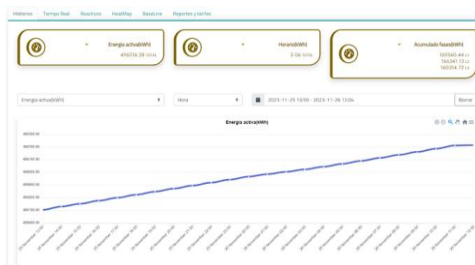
Histórico Tiempo Real Reactivos HeatMap Baseline Reportes y tarifas

Energia activa(kWh)
476516.28 kWh

Horario(kWh)
3.06 kWh

Acumulado fases(kWh)
159345.44 L1
156341.12 L2
160314.72 L3

Energia activa(kWh)

Hora

2023-11-25 10:00 - 2023-11-26 13:04

Borrar

Energia activa(kWh)

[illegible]